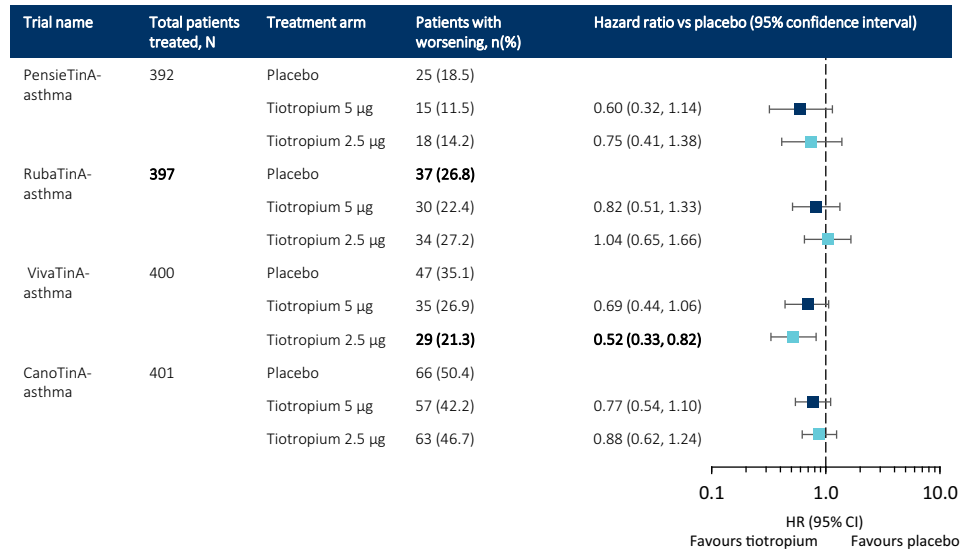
| Trial name | Total patients treated, N | Treatment arm | Patients with worsening, n(%) | Hazard ratio vs placebo (95% confidence interval) |
|---|---|---|---|---|
| PensieTinA-asthma | 392 | Placebo | 25 (18.5) | |
| | | Tiotropium 5 µg | 15 (11.5) | 0.60 (0.32, 1.14) |
| | | Tiotropium 2.5 µg | 18 (14.2) | 0.75 (0.41, 1.38) |
| RubaTinA-asthma | 397 | Placebo | 37 (26.8) | |
| | | Tiotropium 5 µg | 30 (22.4) | 0.82 (0.51, 1.33) |
| | | Tiotropium 2.5 µg | 34 (27.2) | 1.04 (0.65, 1.66) |
| VivaTinA-asthma | 400 | Placebo | 47 (35.1) | |
| | | Tiotropium 5 µg | 35 (26.9) | 0.69 (0.44, 1.06) |
| | | Tiotropium 2.5 µg | 29 (21.3) | 0.52 (0.33, 0.82) |
| CanoTinA-asthma | 401 | Placebo | 66 (50.4) | |
| | | Tiotropium 5 µg | 57 (42.2) | 0.77 (0.54, 1.10) |
| | | Tiotropium 2.5 µg | 63 (46.7) | 0.88 (0.62, 1.24) |

0.1 1.0 10.0

HR (95% CI)

Favours tiotropium Favours placebo